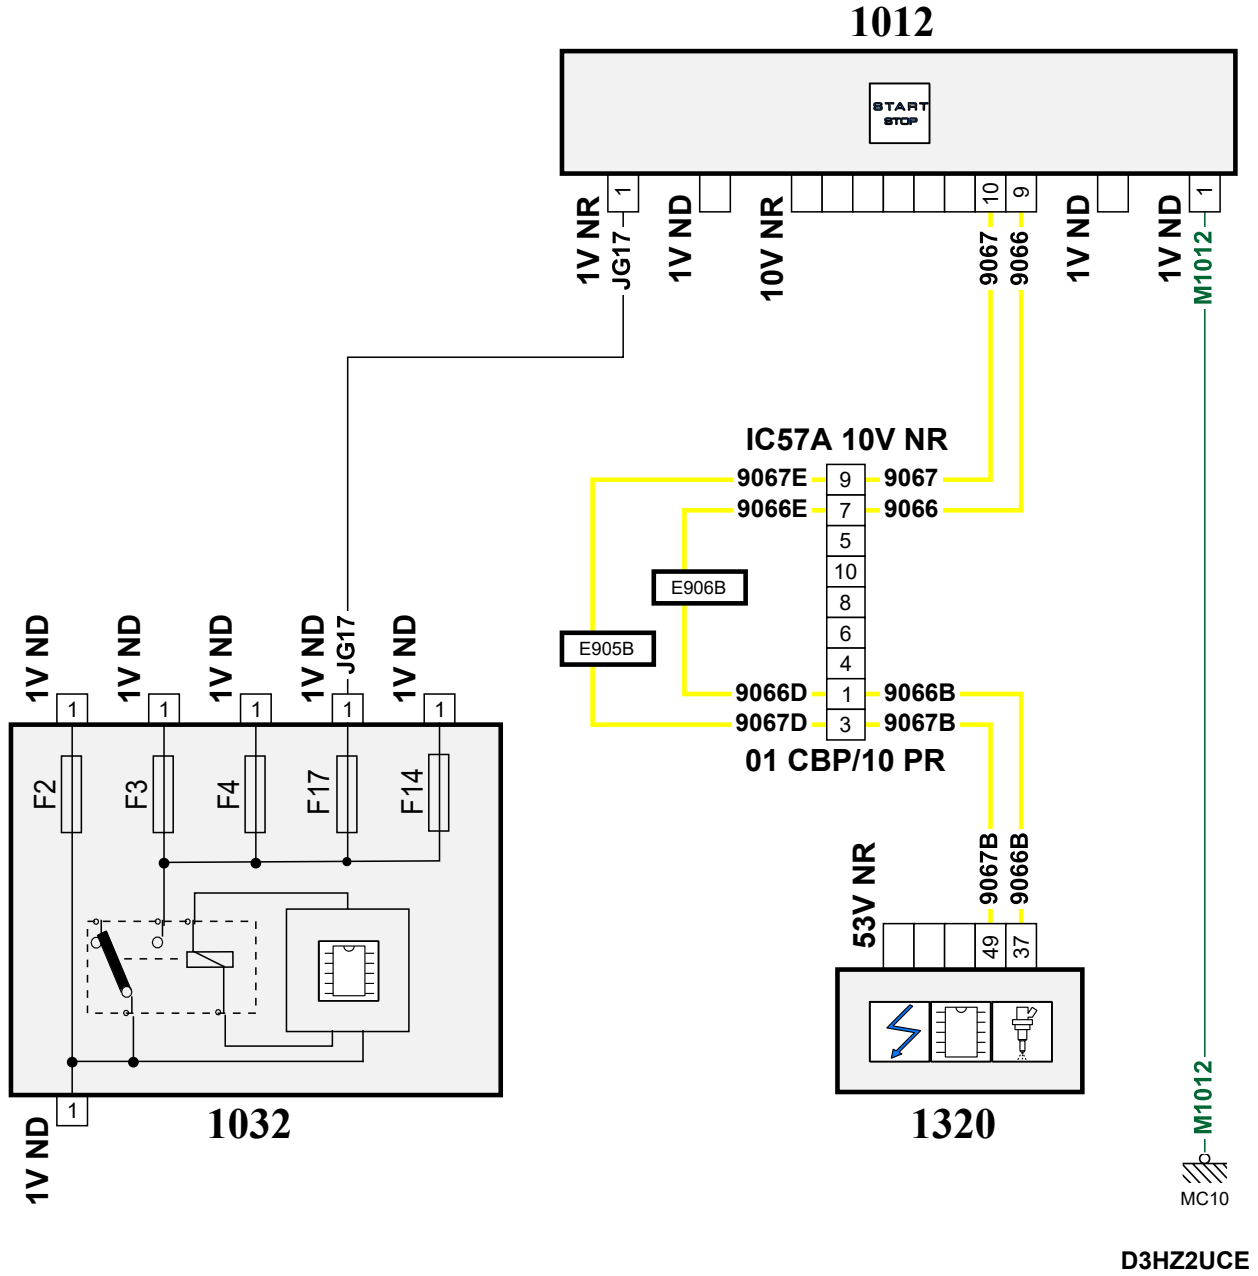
1012

START
STOP

1
1V NR
JG17
1V ND
10V NR
10
9
9067
9066
1V ND
1V ND
1
M1012

IC57A 10V NR
9067E
9
9067
9066E
7
9066
5
10
E906B
8
E905B
6
4
9066D
1
9066B
9067D
3
9067B
01 CBP/10 PR

1V ND
1V ND
1V ND
1V ND
JG17
1V ND
1
1
1
1
1
F2
F3
F4
F17
F14
1
1V ND
1032

53V NR
9067B
9066B
49
37
1320

M1012
MC10

D3HZ2UCE